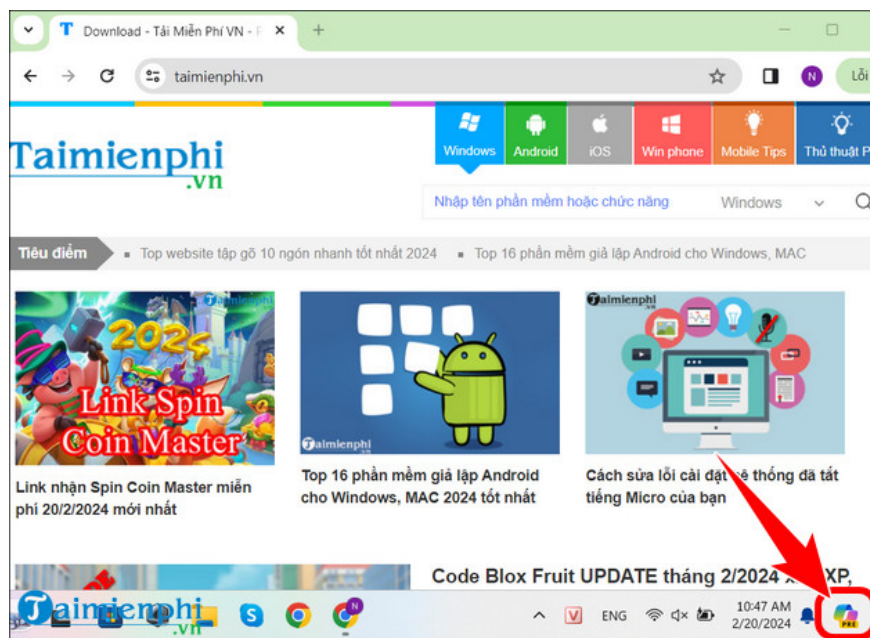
T Download - Tải Miễn Phí VN - P ×
+
taimienphi.vn
N
Lỗi

Taimienphi
.vn

Windows
Android
iOS
Win phone
Mobile Tips
Thủ thuật P

Nhập tên phần mềm hoặc chức năng
Windows

Tiêu điểm
Top website tập gõ 10 ngón nhanh tốt nhất 2024
Top 16 phần mềm giả lập Android cho Windows, MAC

Taimienphi
2024
Link Spin Coin Master
Taimienphi

Taimienphi

Taimienphi

Link nhận Spin Coin Master miễn phí 20/2/2024 mới nhất

Top 16 phần mềm giả lập Android cho Windows, MAC 2024 tốt nhất

Cách sửa lỗi cài đặt hệ thống đã tắt tiếng Micro của bạn

Code Blox Fruit UPDATE tháng 2/2024 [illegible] XP,

Taimienphi
.vn

ENG
10:47 AM
2/20/2024
PRE